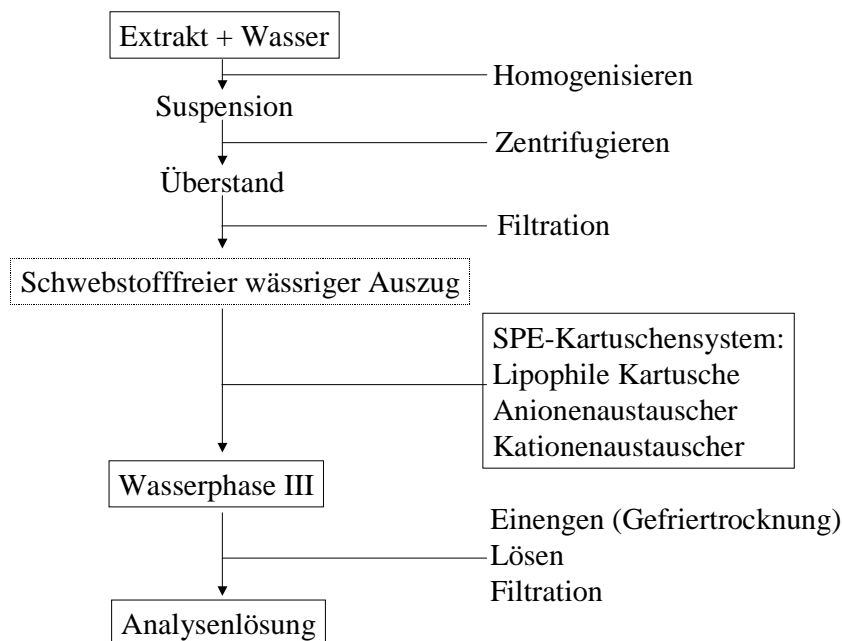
Extrakt + Wasser

Homogenisieren

Suspension

Zentrifugieren

Überstand

Filtration

Schwebstofffreier wässriger Auszug

SPE-Kartuschensystem:
Lipophile Kartusche
Anionenaustauscher
Kationenaustauscher

Wasserphase III

Einengen (Gefriertrocknung)
Lösen
Filtration

Analysenlösung